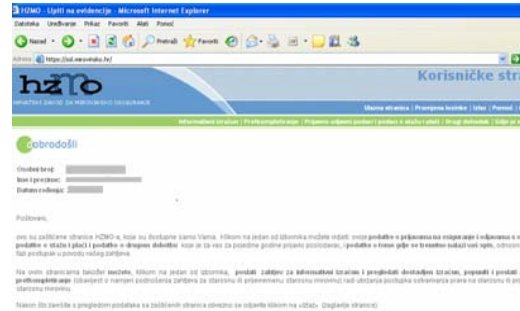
HZMO - Upiti na evidenciju - Microsoft Internet Explorer

Datoteka Uređivanje Prikaz Favoriti Alati Pomoć

Natrag Pretraži Favoriti

Adresa https://ui.mirovinsko.hr/

hzmo

HRVATSKI ZAVOD ZA MIROVINSKO OSIGURANJE

Korisničke stra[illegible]

Glavna stranica | Promjena lozinke | Izlaz | Pomoć |

Informativni izračun | Prethodnaprijava | Prijava odjave podaci i podaci o stažu i plaći | Drugi dohodak | Edje je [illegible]

dobrodošli

Osobni broj:
Ime i prezime:
Datum rođenja:

Poštovani,

ovo su zaštićene stranice HZMO-a, koje su dostupne samo Vama. Klikom na jedan od izbornika možete vidjeti svoje podatke o prijavama na osiguranje i odjavama s o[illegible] podatke o stažu i plaći i podatke o drugom dohotku koje je za vas za pojedine godine prijavio poslodavac, i podatke o fazan gdje se trenutno nalazi vaš spis, odnosn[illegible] faži postupak u povodu vašeg zahtjeva.

Na ovim stranicama također možete, klikom na jedan od izbornika, postati zahtjev za informativni izračun i pregledati dostavljen izračun, popuniti i postati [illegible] prethodnaprijava (obavijest o namjeri podnošenja zahtjeva za starosnu ili prijevremenu starosnu mirovinu) radi ubrzanja postupka ostvarivanja prava na starosnu ili pr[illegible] starosnu mirovinu.

Nakon što završite s pregledom podataka sa zaštićenih stranica obvezno se odjavite klikom na »Izlaz« (zaglavlje stranice).